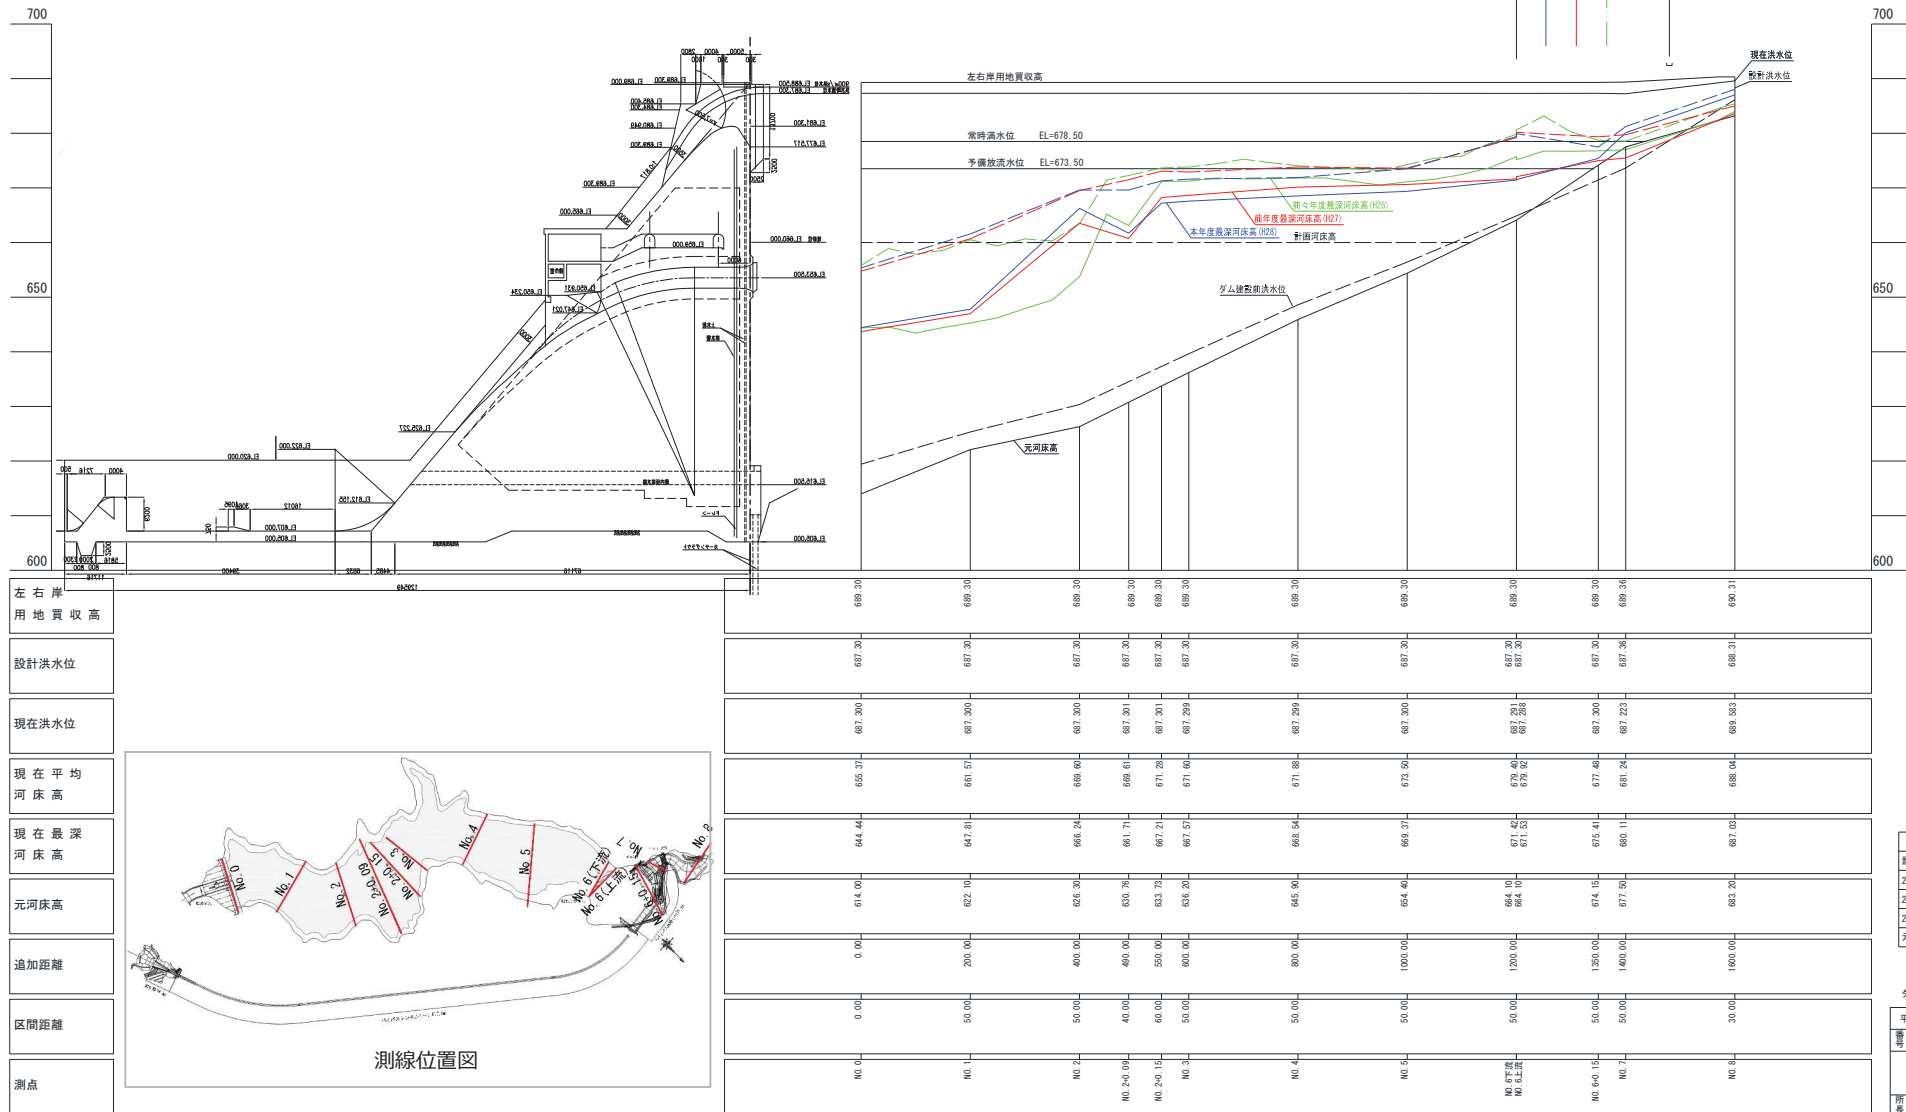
700
650
600
700
650
600

現在洪水位
設計洪水位
左右岸用地買収高
常時満水位 EL=678.50
予備放流水位 EL=673.50
前々年度最深河床高(H26)
前年度最深河床高(H27)
本年度最深河床高(H28)
計画河床高
ダム建設前洪水位
元河床高

EL.689.300
EL.680.000
EL.665.000
EL.650.234
EL.625.227
EL.622.000
EL.620.000
EL.612.155
EL.607.000
EL.605.000
EL.691.300
EL.677.517
EL.655.500
EL.618.500
EL.605.000

| 左右岸用地買収高 | 689.30 | 689.30 | 689.30 | 689.30 | 689.30 | 689.30 | 689.30 | 689.30 | 689.30 | 689.30 | 689.36 | 690.31 |
|---|---|---|---|---|---|---|---|---|---|---|---|---|
| 設計洪水位 | 687.30 | 687.30 | 687.30 | 687.30 | 687.30 | 687.30 | 687.30 | 687.30 | 687.30 687.30 | 687.30 | 687.36 | 688.31 |
| 現在洪水位 | 687.300 | 687.300 | 687.300 | 687.301 | 687.301 | 687.299 | 687.299 | 687.300 | 687.291 687.288 | 687.300 | 687.223 | 689.583 |
| 現在平均河床高 | 655.37 | 661.57 | 669.60 | 669.61 | 671.29 | 671.60 | 671.88 | 673.50 | 679.40 679.92 | 677.48 | 681.24 | 688.04 |
| 現在最深河床高 | 644.44 | 647.81 | 666.24 | 661.71 | 667.21 | 667.57 | 668.54 | 669.37 | 671.42 671.53 | 675.41 | 680.11 | 687.03 |
| 元河床高 | 614.00 | 622.10 | 626.30 | 630.76 | 633.73 | 636.20 | 645.90 | 654.40 | 664.10 664.10 | 674.15 | 677.50 | 683.20 |
| 追加距離 | 0.00 | 200.00 | 400.00 | 490.00 | 550.00 | 600.00 | 800.00 | 1000.00 | 1200.00 | 1350.00 | 1400.00 | 1600.00 |
| 区間距離 | 0.00 | 50.00 | 50.00 | 40.00 | 60.00 | 50.00 | 50.00 | 50.00 | 50.00 | 50.00 | 50.00 | 30.00 |
| 測点 | NO.0 | NO.1 | NO.2 | NO.2+0.09 | NO.2+0.15 | NO.3 | NO.4 | NO.5 | NO.6下流 NO.6上流 | NO.6+0.15 | NO.7 | NO.8 |

No.0 No.1 No.2 No.2+0.09 No.2+0.15 No.3 No.4 No.5 No.6(下流) No.6(上流) No.6+0.15 No.7 No.8

測線位置図